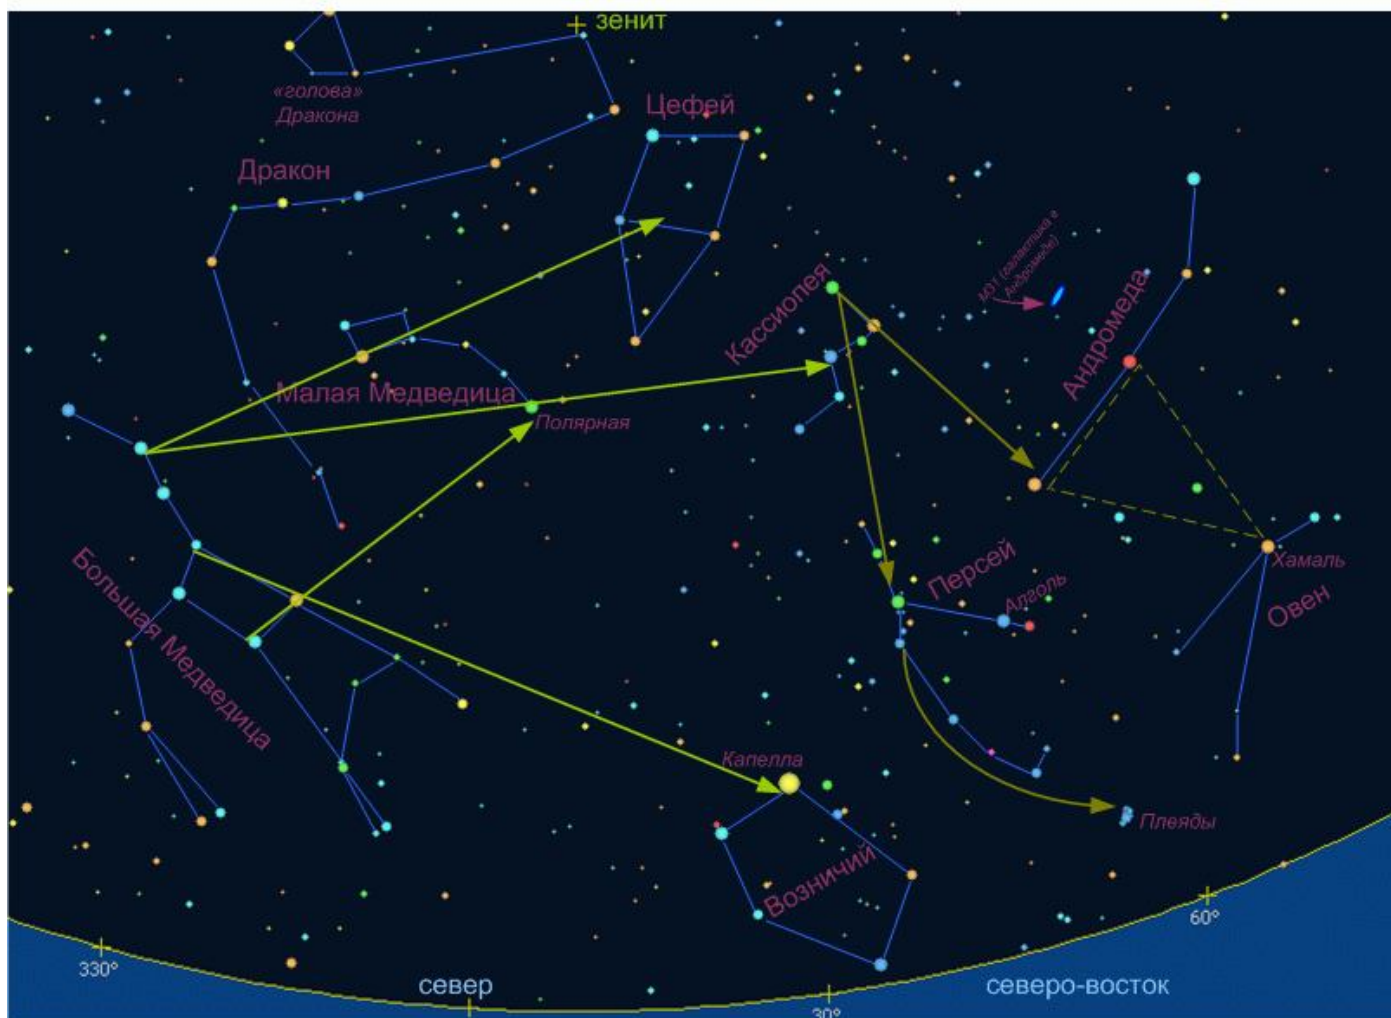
зенит
«голова» Дракона
Цефей
Дракон
M31 (галактика в Андромеде)
Кассиопея
Андромеда
Малая Медведица
Полярная
Большая Медведица
Персей
Алголь
Хамаль
Овен
Капелла
Плеяды
Возничий
330°
60°
север
30°
северо-восток